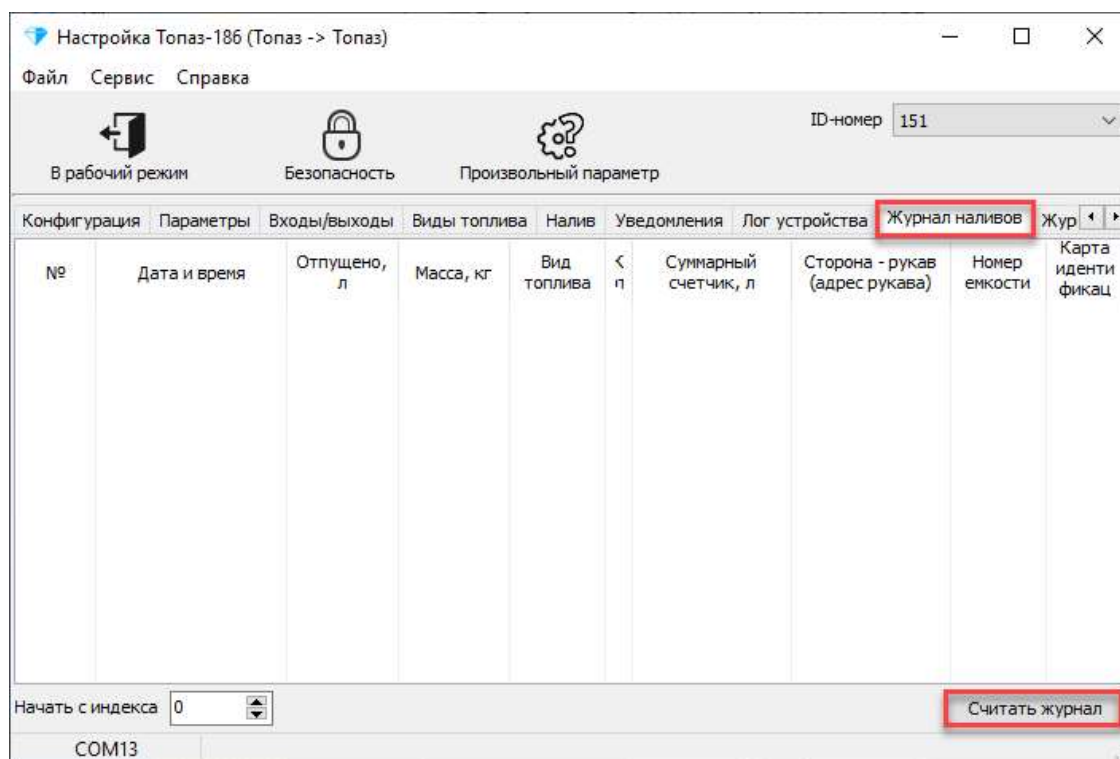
Настройка Топаз-186 (Топаз -> Топаз)

Файл Сервис Справка

В рабочий режим Безопасность Произвольный параметр

ID-номер 151

Конфигурация Параметры Входы/выходы Виды топлива Налив Уведомления Лог устройства Журнал наливов Жур

| № | Дата и время | Отпущено, л | Масса, кг | Вид топлива | < п | Суммарный счетчик, л | Сторона - рукав (адрес рукава) | Номер емкости | Карта иденти фикац |
|---|---|---|---|---|---|---|---|---|---|

Начать с индекса 0

Считать журнал

COM13